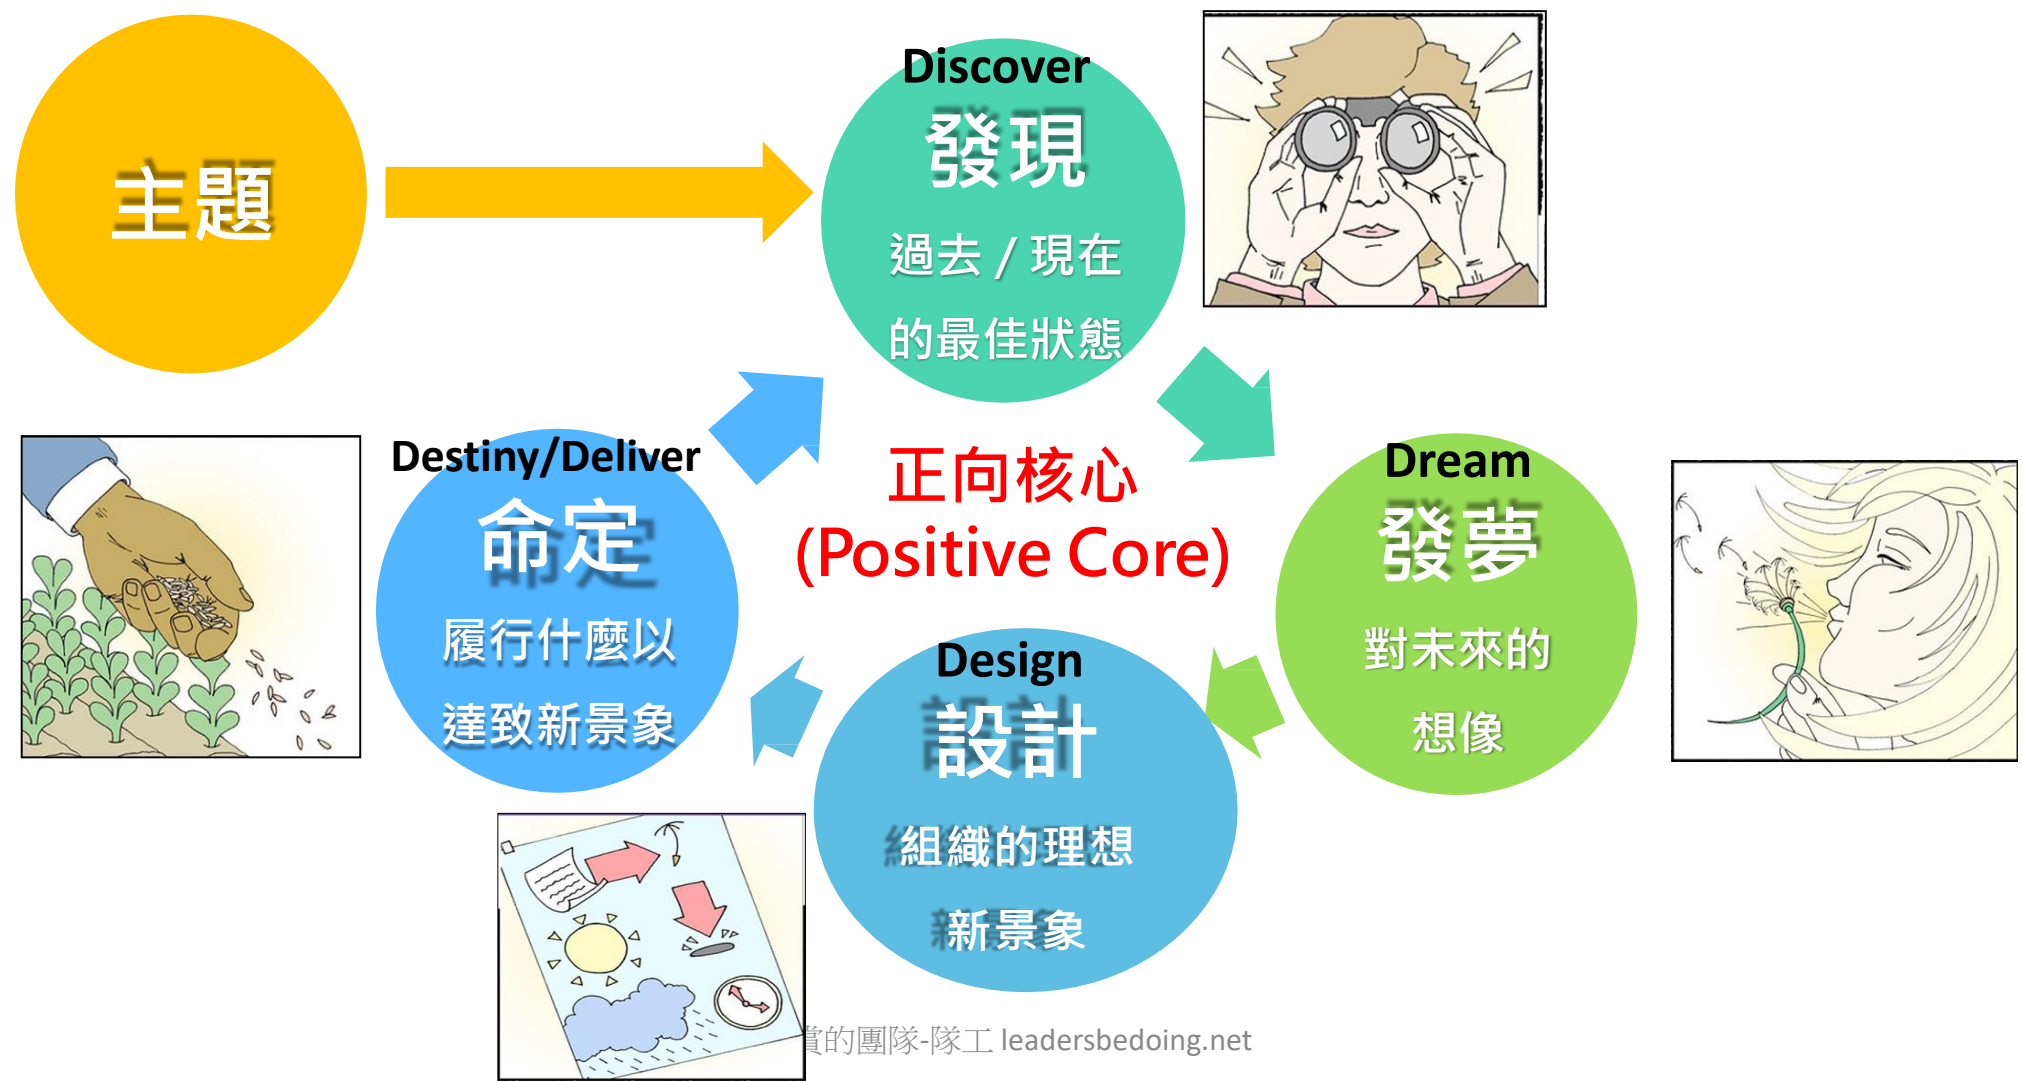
主題

Discover
發現
過去 / 現在
的最佳狀態

正向核心
(Positive Core)

Dream
發夢
對未來的
想像

Design
設計
組織的理想
新景象

Destiny/Deliver
命定
履行什麼以
達致新景象

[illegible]的團隊-隊工 leadersbedoing.net